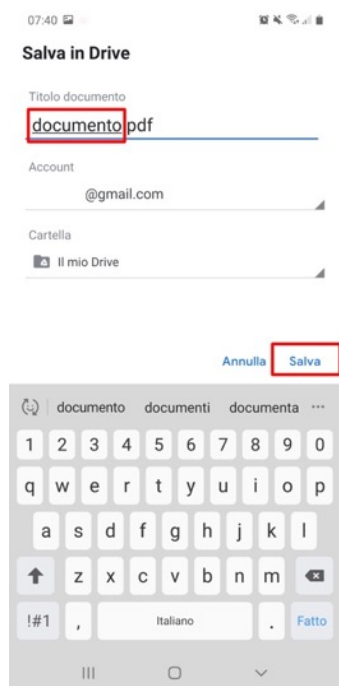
07:40

Salva in Drive

Titolo documento
documento.pdf

Account
@gmail.com

Cartella
Il mio Drive

Annulla Salva

documento documenti documenta ···

1 2 3 4 5 6 7 8 9 0
q w e r t y u i o p
a s d f g h j k l
z x c v b n m
!#1 , Italiano . Fatto